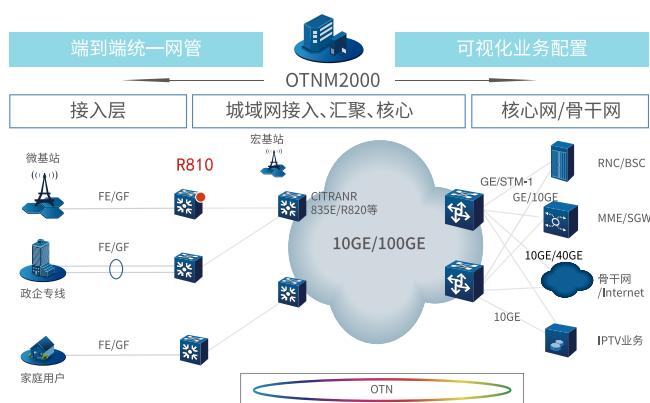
端到端统一网管

可视化业务配置

OTNM2000

接入层

城域网接入、汇聚、核心

核心网/骨干网

微基站

R810

宏基站

FE/GF

CITRANR 835E/R820等

GE/STM-1

RNC/BSC

GE/10GE

MME/SGW

政企专线

FE/GF

10GE/100GE

10GE/40GE

骨干网/Internet

10GE

家庭用户

FE/GF

IPTV业务

OTN